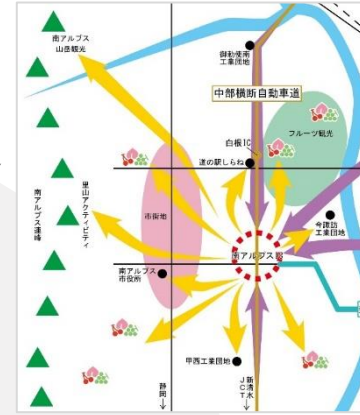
南アルプス山岳観光

御勅使南工業団地

中部横断自動車道

フルーツ観光

白根IC

道の駅しらね

里山アクティビティ

南アルプス連峰

市街地

今諏訪工業団地

南アルプス市役所

南アルプス

甲西工業団地

静岡

新清水JCT